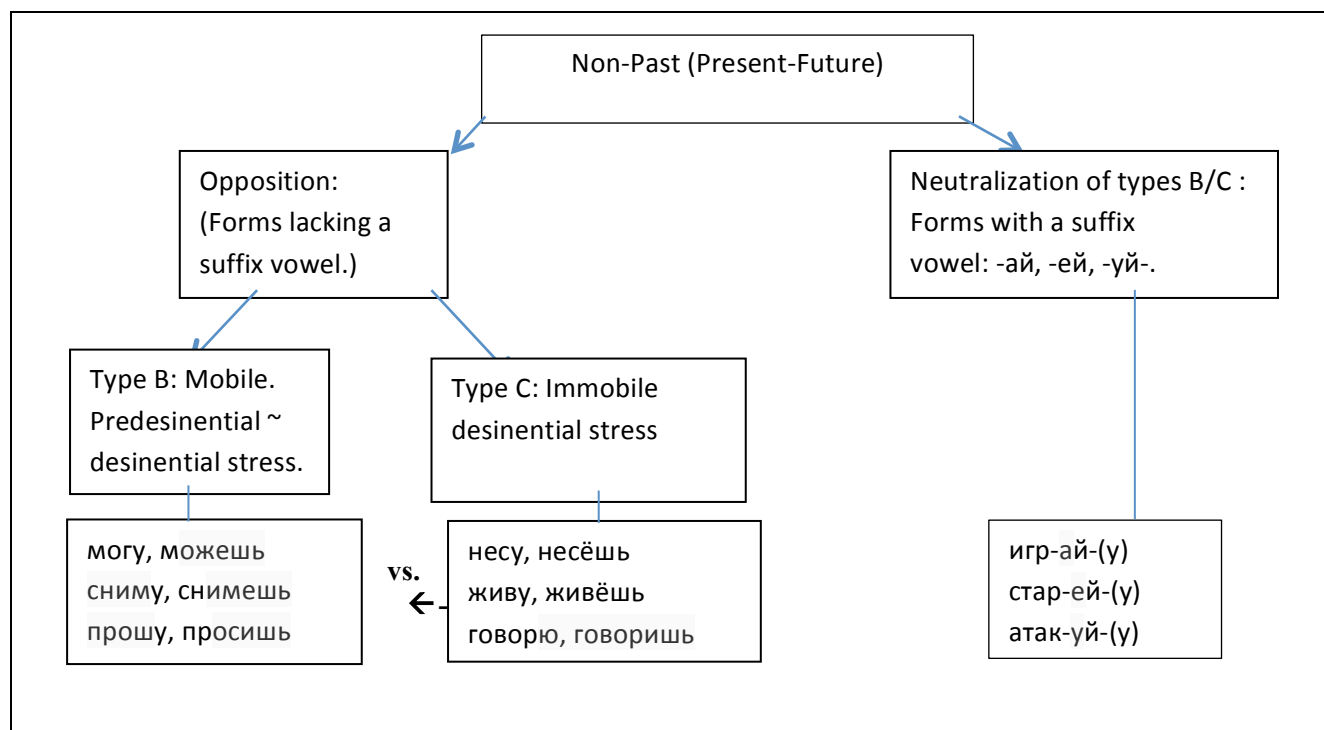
Non-Past (Present-Future)

Opposition:
(Forms lacking a suffix vowel.)

Neutralization of types B/C : Forms with a suffix vowel: -ай, -ей, -уй-.

Type B: Mobile. Predesinential ~ desinential stress.

Type C: Immobile desinential stress

могу, можешь
сниму, снимешь
прошу, просишь

vs.

несу, несёшь
живу, живёшь
говорю, говоришь

игр-ай-(у)
стар-ей-(у)
атак-уй-(у)